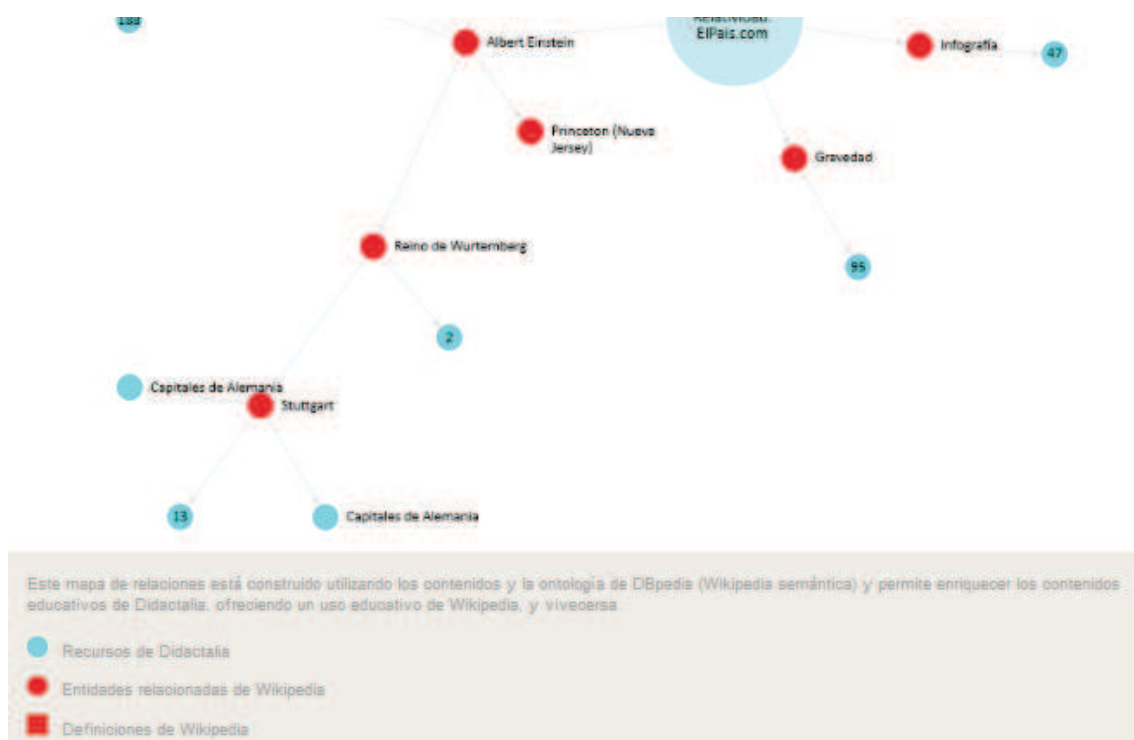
188

Albert Einstein

Relatividad. ElPais.com

Infografía

47

Princeton (Nueva Jersey)

Gravedad

Reino de Wurtemberg

95

2

Capitales de Alemania

Stuttgart

13

Capitales de Alemania

Este mapa de relaciones está construido utilizando los contenidos y la ontología de DBpedia (Wikipedia semántica) y permite enriquecer los contenidos educativos de Didactalia, ofreciendo un uso educativo de Wikipedia, y viceversa.

Recursos de Didactalia

Entidades relacionadas de Wikipedia

Definiciones de Wikipedia